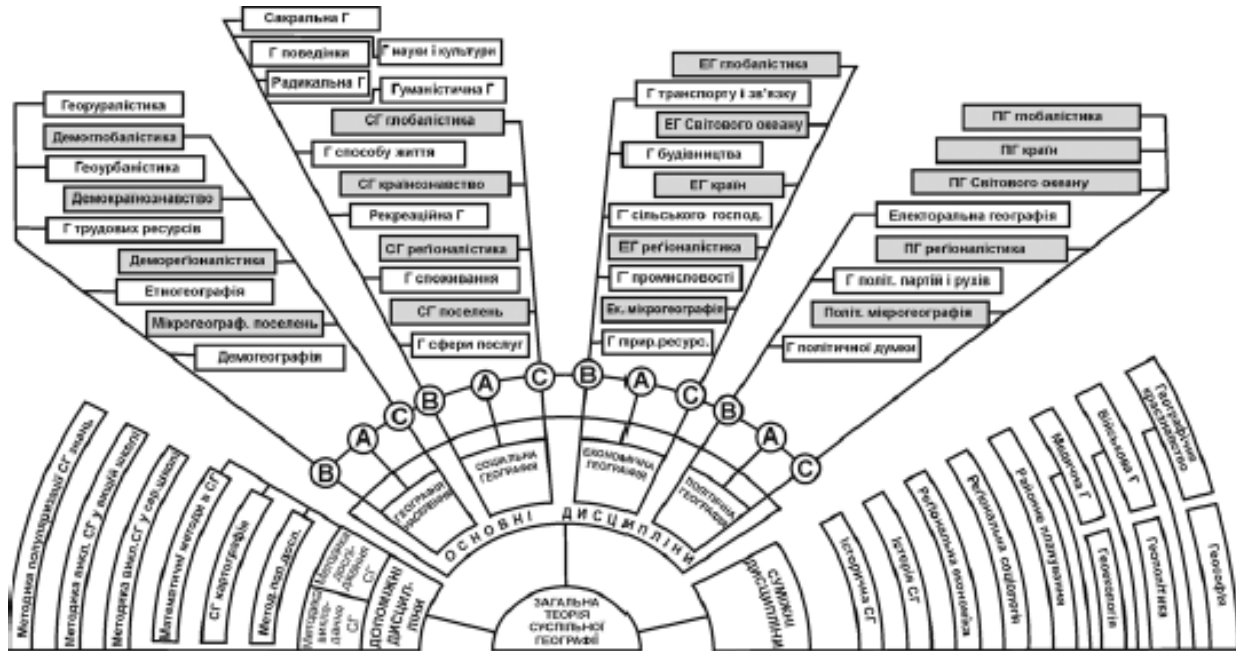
Сакральна Г
Г поведінки
Г науки і культури
Радикальна Г
Гуманістична Г
СГ глобалістика
Г способу життя
СГ країнознавство
Рекреаційна Г
СГ регіоналістика
Г споживання
СГ поселень
Г сфери послуг

Георуралістика
Демоглобалістика
Геоурбаністика
Демокраїнознавство
Г трудових ресурсів
Демрегіоналістика
Етногеографія
Мікрогеограф. поселень
Демогеографія

ЕГ глобалістика
Г транспорту і зв'язку
ЕГ Світового океану
Г будівництва
ЕГ країн
Г сільського господ.
ЕГ регіоналістика
Г промисловості
Ек. мікрогеографія
Г прир.ресурс.

ПГ глобалістика
ПГ країн
ПГ Світового океану
Електоральна географія
ПГ регіоналістика
Г політ. партій і рухів
Політ. мікрогеографія
Г політичної думки

B A C B A C B A C B A C

Географія населення
Соціальна географія
Економічна географія
Політична географія

ОСНОВНІ ДИСЦИПЛІНИ

ЗАГАЛЬНА ТЕОРІЯ СУСПІЛЬНОЇ ГЕОГРАФІЇ

ДОПОМІЖНІ ДИСЦИПЛІНИ
СУМІЖНІ ДИСЦИПЛІНИ

Методика популяризації СГ знань
Методика викл. СГ у вищій школі
Методика викл. СГ у сер.школі
Математичні методи в СГ
СГ картографія
Метод. пол. дosл.
Методика викл. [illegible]
Методика досл. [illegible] СГ

Історична СГ
Історія СГ
Регіональна економіка
Регіональна соціологія
Районне планування
Медична Г
Військова Г
Геоекологія
Геополітика
Географічне країнознавство
Геософія